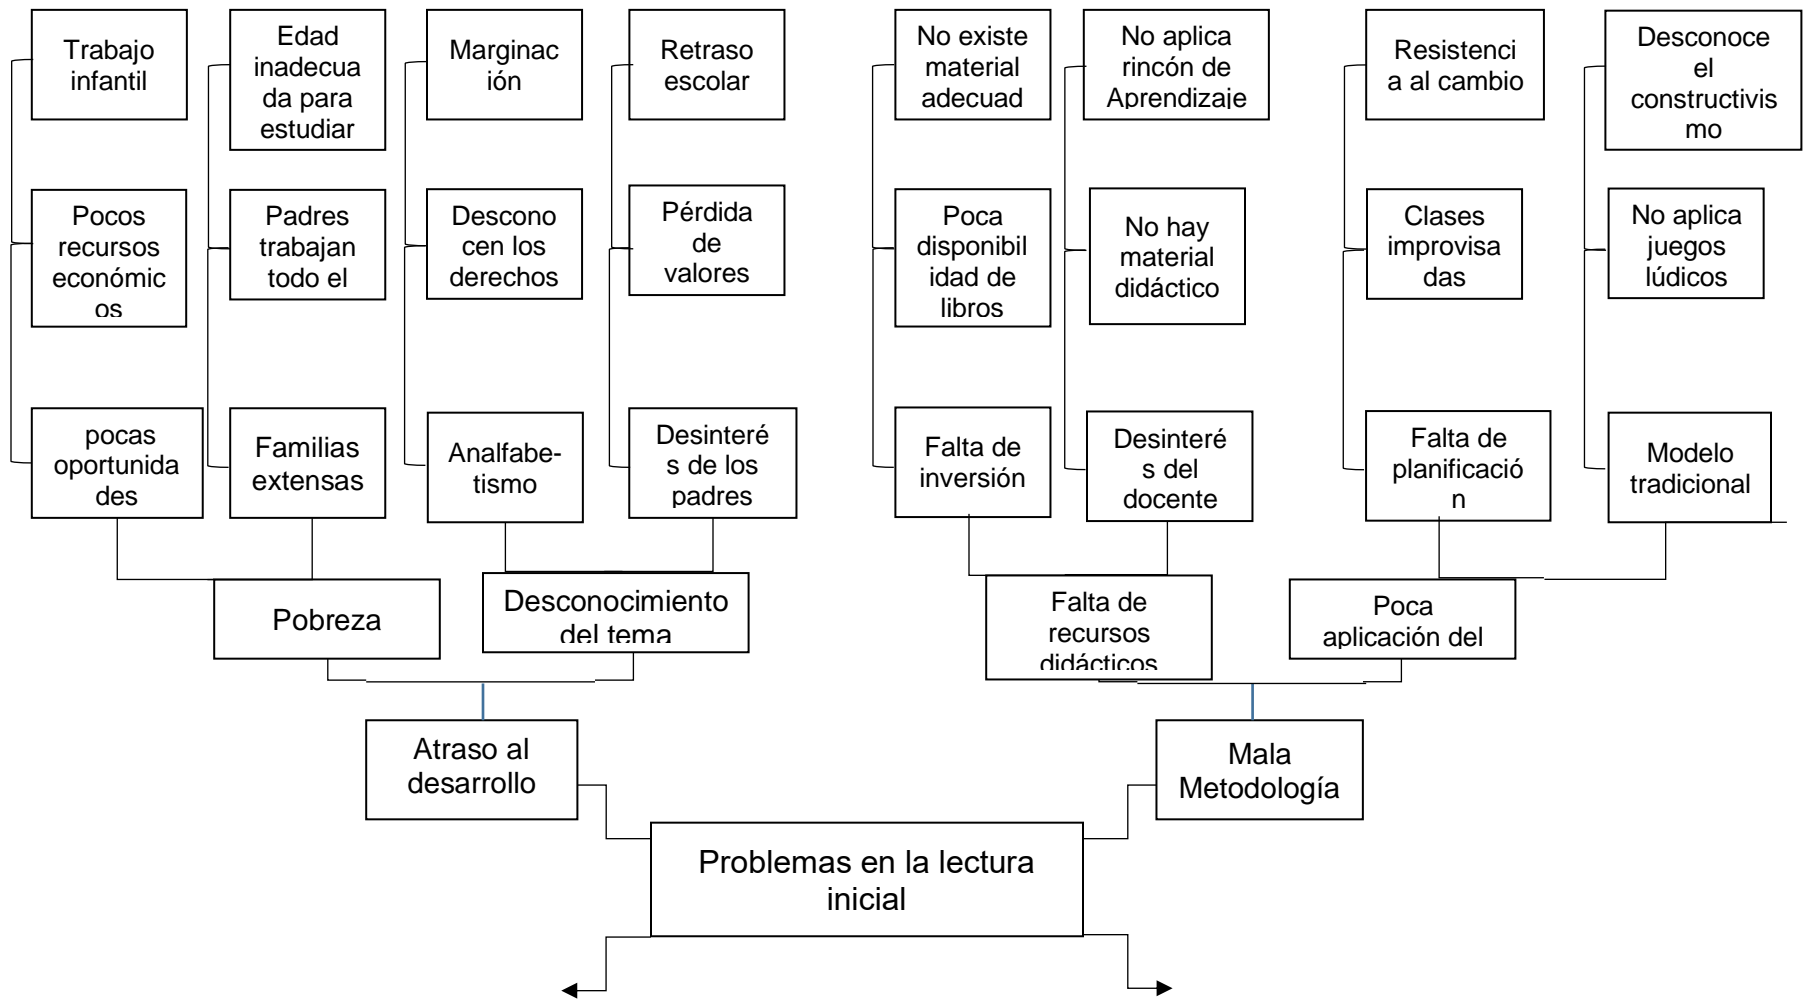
Trabajo infantil

Pocos recursos económicos

pocas oportunidades

Edad inadecuada para estudiar

Padres trabajan todo el

Familias extensas

Marginación

Desconocen los derechos

Analfabetismo

Retraso escolar

Pérdida de valores

Desinterés de los padres

No existe material adecuad

Poca disponibilidad de libros

Falta de inversión

No aplica rincón de Aprendizaje

No hay material didáctico

Desinterés del docente

Resistencia al cambio

Clases improvisadas

Falta de planificación

Desconoce el constructivismo

No aplica juegos lúdicos

Modelo tradicional

Pobreza

Desconocimiento del tema

Falta de recursos didácticos

Poca aplicación del

Atraso al desarrollo

Mala Metodología

Problemas en la lectura inicial